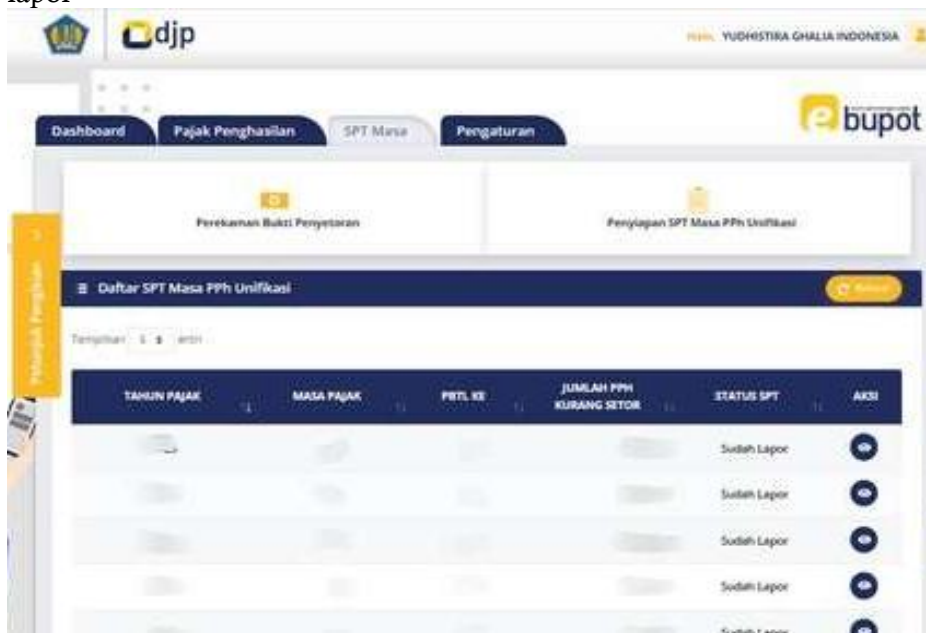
lapor

djp

YUDHISTIRA GHALIA INDONESIA

Dashboard | Pajak Penghasilan | SPT Masa | Pengaturan

ebupot

Perekaman Bukti Penyetoran

Penyiapan SPT Masa PPh Unifikasi

Petunjuk Pengisian

≡ Daftar SPT Masa PPh Unifikasi

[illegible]

Tampilkan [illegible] entri

| TAHUN PAJAK | MASA PAJAK | PBTL KE | JUMLAH PPH KURANG SETOR | STATUS SPT | AKSI |
|---|---|---|---|---|---|
| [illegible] | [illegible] | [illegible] | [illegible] | Sudah Lapor | |
| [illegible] | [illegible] | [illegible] | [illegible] | Sudah Lapor | |
| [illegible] | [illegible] | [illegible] | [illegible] | Sudah Lapor | |
| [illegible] | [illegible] | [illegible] | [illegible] | Sudah Lapor | |
| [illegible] | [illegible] | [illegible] | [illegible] | Sudah Lapor | |